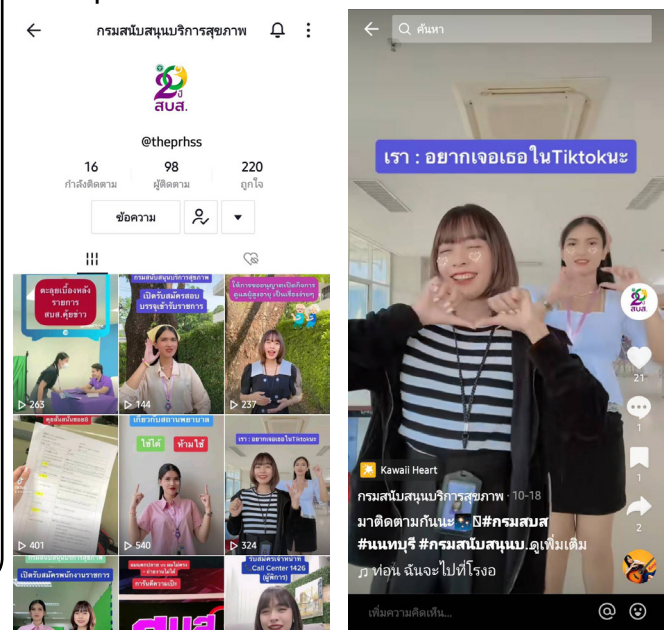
กรมสนับสนุนบริการสุขภาพ

สบส.

@theprhss

| 16 | 98 | 220 |
|---|---|---|
| กำลังติดตาม | ผู้ติดตาม | ถูกใจ |

ข้อความ

ตะลุยเบื้องหลัง รายการ สบส.คู่ขวัญ

▷ 263

กรมสนับสนุนบริการสุขภาพ
เปิดรับสมัครสอบ บรรจุเข้ารับราชการ

▷ 144

ใช้ก็ตรวจสอบผู้ขอเปิดกิจการ ดูแลผู้สูงอายุ เป็นเรื่องง่ายๆ

▷ 237

▷ 401

เกี่ยวกับสถานพยาบาล
ใช้ได้ ห้ามใช้

▷ 540

เรา : อยากเจอเธอในTiktokนะ

▷ 324

เปิดรับสมัครพนักงานราชการ

Call Center 1426 (ผู้สูงวัย)

ค้นหา

เรา : อยากเจอเธอในTiktokนะ

21

1

1

2

Kawaii Heart

กรมสนับสนุนบริการสุขภาพ · 10-18
มาติดตามกันนะ🐾🎬#กรมสบส #นนทบุรี #กรมสนับสนุนบ..ดูเพิ่มเติม
♫ ท่อน ฉันจะไปที่โรงอ

เพิ่มความคิดเห็น...